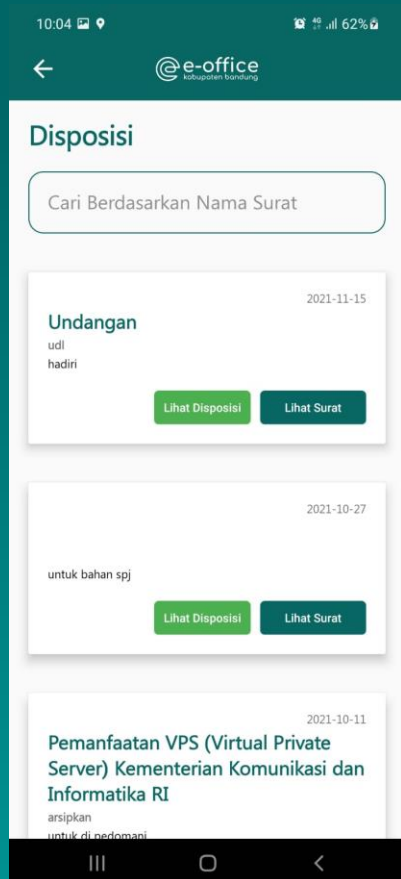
10:04 62%

e-office
kabupaten bandung

Disposisi

Cari Berdasarkan Nama Surat

2021-11-15

Undangan

udl

hadiri

Lihat Disposisi

Lihat Surat

2021-10-27

untuk bahan spj

Lihat Disposisi

Lihat Surat

2021-10-11

Pemanfaatan VPS (Virtual Private Server) Kementerian Komunikasi dan Informatika RI

arsipkan

untuk di pedomani